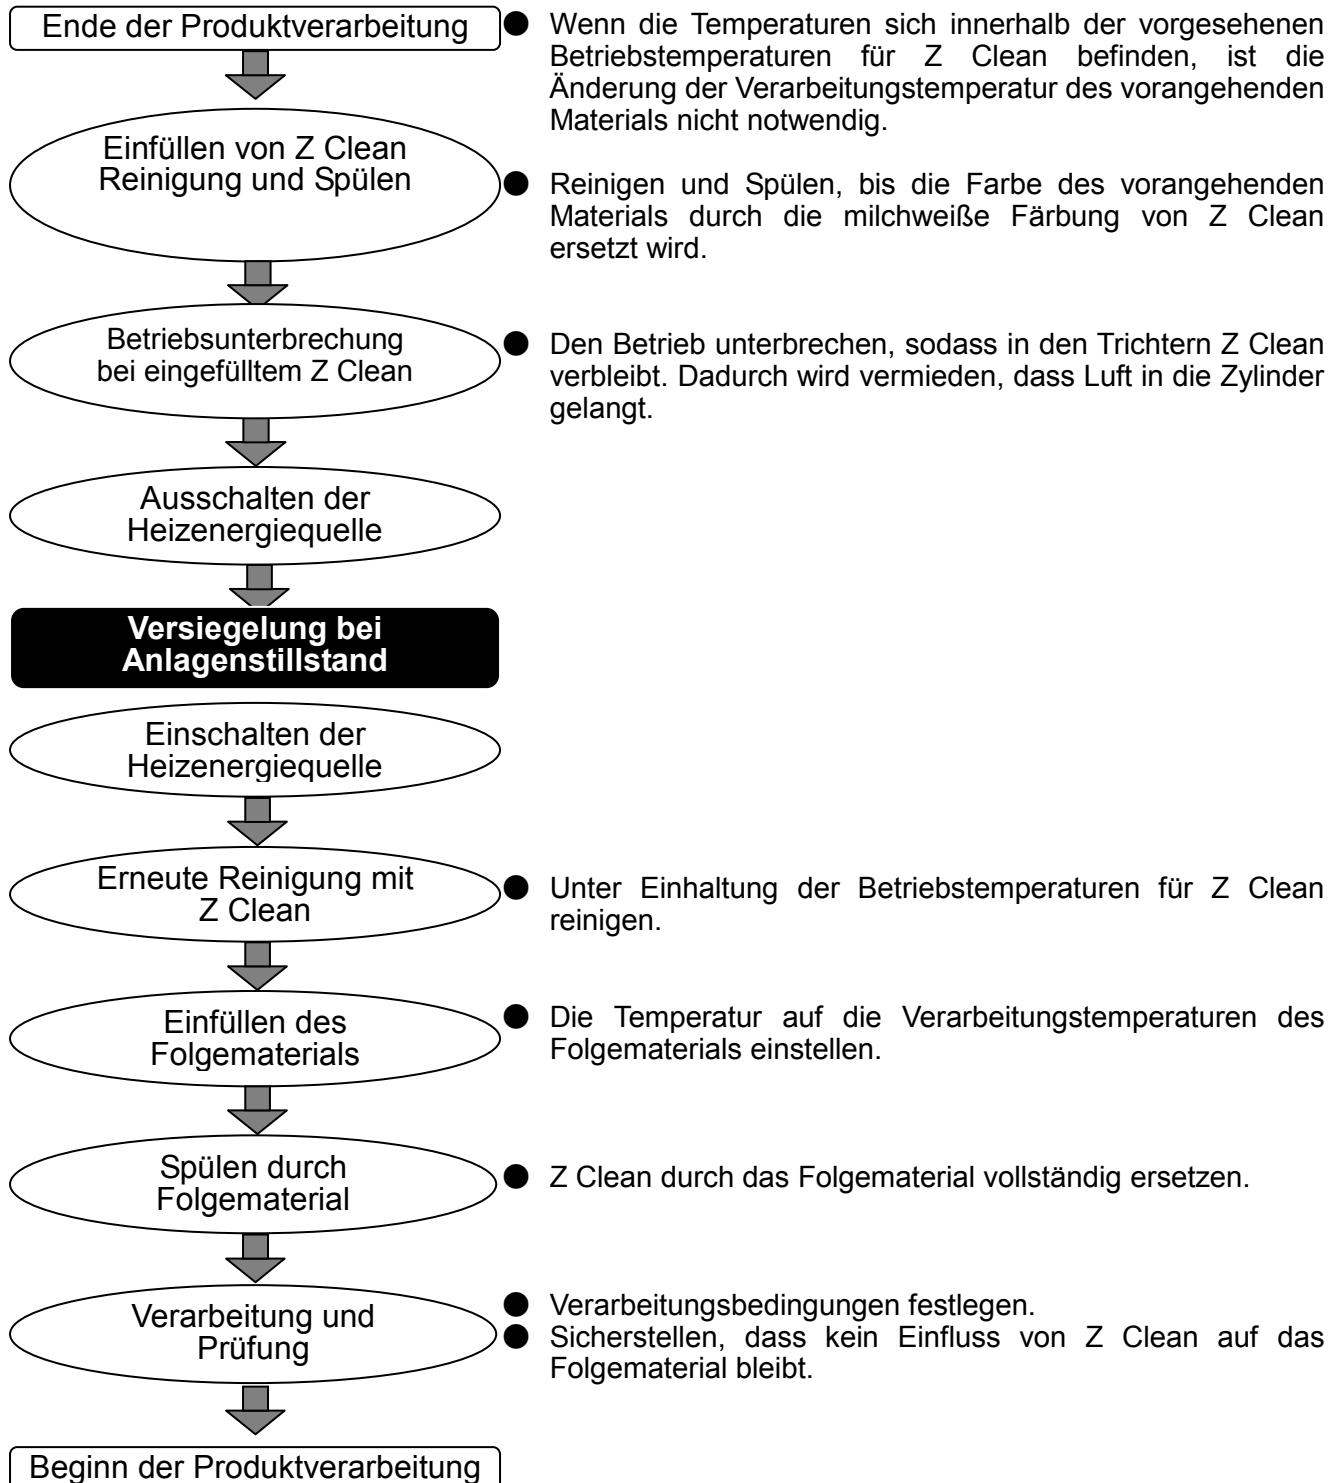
Ende der Produktverarbeitung

● Wenn die Temperaturen sich innerhalb der vorgesehenen Betriebstemperaturen für Z Clean befinden, ist die Änderung der Verarbeitungstemperatur des vorangehenden Materials nicht notwendig.

Einfüllen von Z Clean Reinigung und Spülen

● Reinigen und Spülen, bis die Farbe des vorangehenden Materials durch die milchweiße Färbung von Z Clean ersetzt wird.

Betriebsunterbrechung bei eingefülltem Z Clean

● Den Betrieb unterbrechen, sodass in den Trichtern Z Clean verbleibt. Dadurch wird vermieden, dass Luft in die Zylinder gelangt.

Ausschalten der Heizenergiequelle

Versiegelung bei Anlagenstillstand

Einschalten der Heizenergiequelle

Erneute Reinigung mit Z Clean

● Unter Einhaltung der Betriebstemperaturen für Z Clean reinigen.

Einfüllen des Folgematerials

● Die Temperatur auf die Verarbeitungstemperaturen des Folgematerials einstellen.

Spülen durch Folgematerial

● Z Clean durch das Folgematerial vollständig ersetzen.

Verarbeitung und Prüfung

● Verarbeitungsbedingungen festlegen.
● Sicherstellen, dass kein Einfluss von Z Clean auf das Folgematerial bleibt.

Beginn der Produktverarbeitung